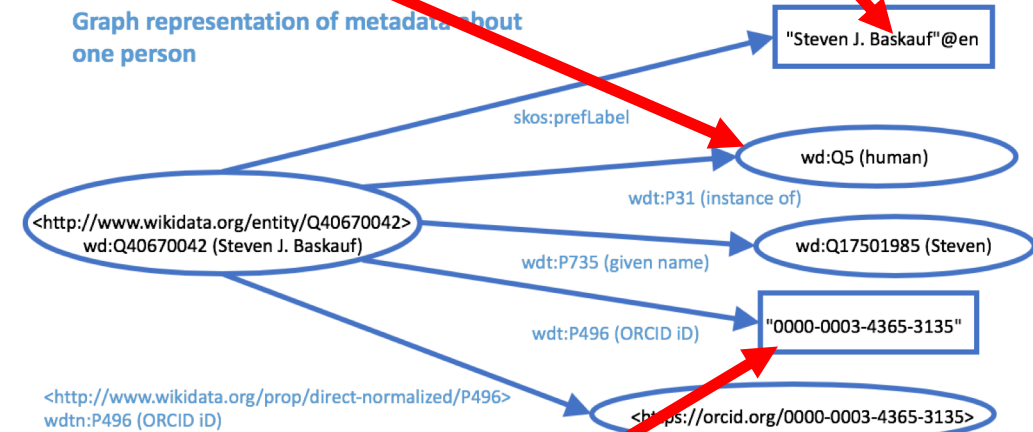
Graph representation of metadata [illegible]bout one person

"Steven J. Baskauf"@en

skos:prefLabel

wd:Q5 (human)

wdt:P31 (instance of)

<http://www.wikidata.org/entity/Q40670042>
wd:Q40670042 (Steven J. Baskauf)

wd:Q17501985 (Steven)

wdt:P735 (given name)

wdt:P496 (ORCID iD)

"0000-0003-4365-3135"

<http://www.wikidata.org/prop/direct-normalized/P496>
wdtn:P496 (ORCID iD)

<h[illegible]s://orcid.org/0000-0003-4365-3135>